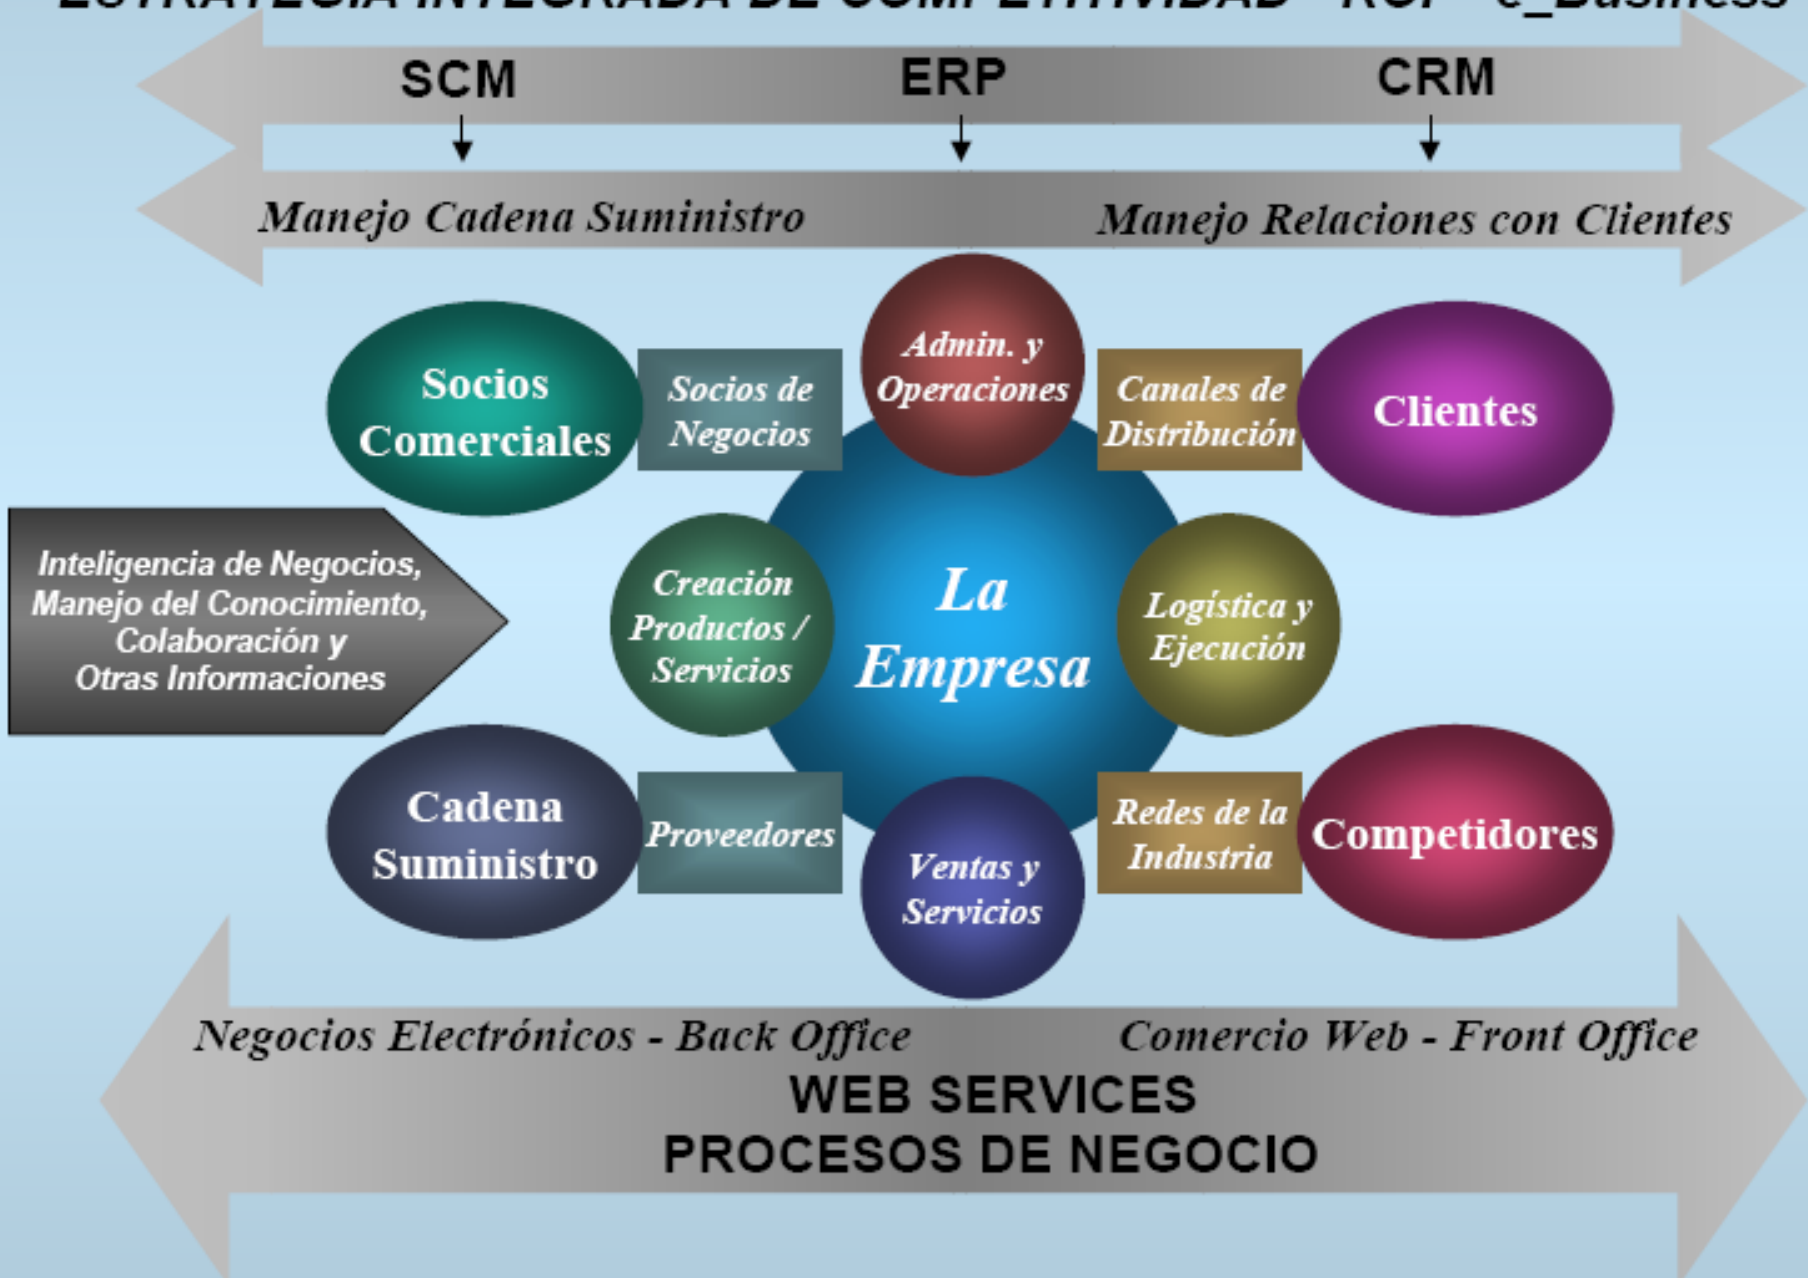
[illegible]

SCM ERP CRM

Manejo Cadena Suministro Manejo Relaciones con Clientes

Socios Comerciales

Socios de Negocios

Admin. y Operaciones

Canales de Distribución

Clientes

Inteligencia de Negocios, Manejo del Conocimiento, Colaboración y Otras Informaciones

Creación Productos / Servicios

La Empresa

Logística y Ejecución

Cadena Suministro

Proveedores

Ventas y Servicios

Redes de la Industria

Competidores

Negocios Electrónicos - Back Office Comercio Web - Front Office

WEB SERVICES
PROCESOS DE NEGOCIO